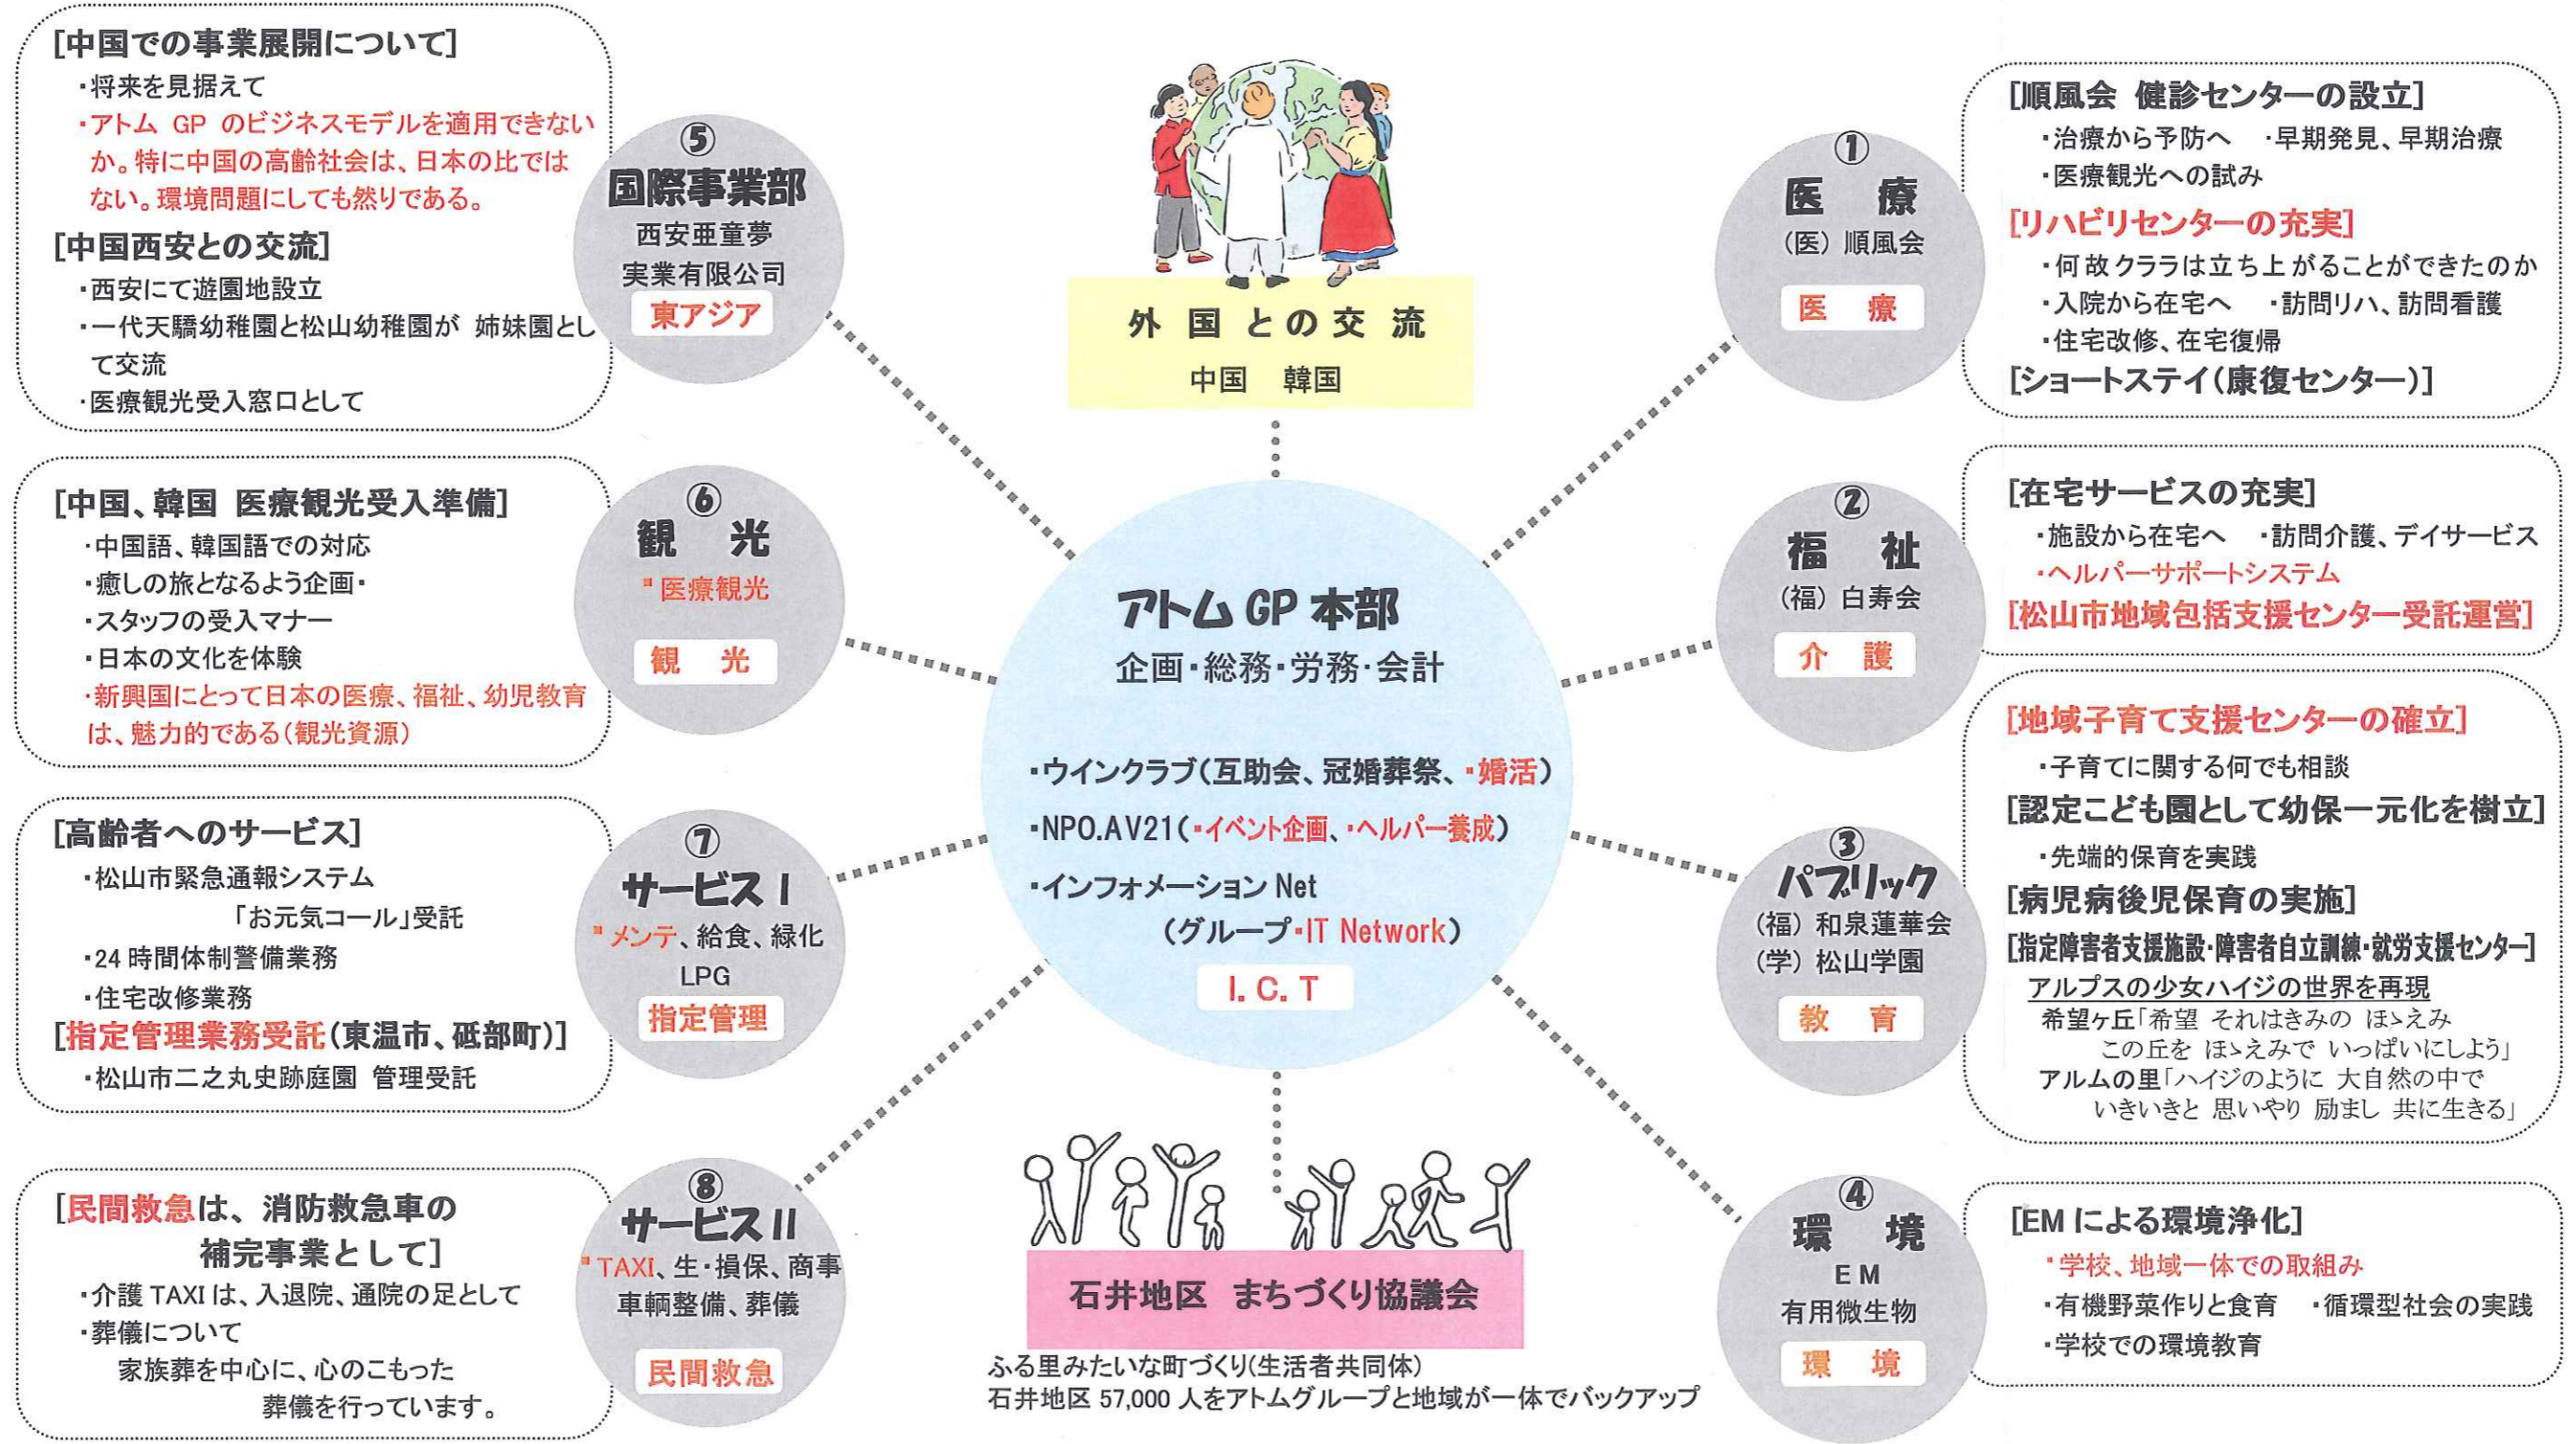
[中国での事業展開について]
・将来を見据えて
・アトム GP のビジネスモデルを適用できないか。特に中国の高齢社会は、日本の比ではない。環境問題にしても然りである。
[中国西安との交流]
・西安にて遊園地設立
・一代天驕幼稚園と松山幼稚園が 姉妹園として交流
・医療観光受入窓口として

⑤
国際事業部
西安亜童夢
実業有限公司
東アジア

外国との交流
中国 韓国

①
医療
(医) 順風会
医療

[順風会 健診センターの設立]
・治療から予防へ ・早期発見、早期治療
・医療観光への試み
[リハビリセンターの充実]
・何故クララは立ち上がることができたのか
・入院から在宅へ ・訪問リハ、訪問看護
・住宅改修、在宅復帰
[ショートステイ(康復センター)]

[中国、韓国 医療観光受入準備]
・中国語、韓国語での対応
・癒しの旅となるよう企画・
・スタッフの受入マナー
・日本の文化を体験
・新興国にとって日本の医療、福祉、幼児教育は、魅力的である(観光資源)

⑥
観光
・医療観光
観光

アトム GP 本部
企画・総務・労務・会計
・ウインクラブ(互助会、冠婚葬祭、・婚活)
・NPO.AV21(・イベント企画、・ヘルパー養成)
・インフォメーション Net
(グループ・IT Network)
I. C. T

②
福祉
(福) 白寿会
介護

[在宅サービスの充実]
・施設から在宅へ ・訪問介護、デイサービス
・ヘルパーサポートシステム
[松山市地域包括支援センター受託運営]

[高齢者へのサービス]
・松山市緊急通報システム
「お元気コール」受託
・24 時間体制警備業務
・住宅改修業務
[指定管理業務受託(東温市、砥部町)]
・松山市二之丸史跡庭園 管理受託

⑦
サービス I
・メンテ、給食、緑化
LPG
指定管理

[地域子育て支援センターの確立]
・子育てに関する何でも相談
[認定こども園として幼保一元化を樹立]
・先端的保育を実践
[病児病後児保育の実施]
[指定障害者支援施設・障害者自立訓練・就労支援センター]
アルプスの少女ハイジの世界を再現
希望ヶ丘「希望 それはきみの ほゝえみ
この丘を ほゝえみで いっぱいにしよう」
アルムの里「ハイジのように 大自然の中で
いきいきと 思いやり 励まし 共に生きる」

③
パブリック
(福) 和泉蓮華会
(学) 松山学園
教育

[民間救急は、消防救急車の補完事業として]
・介護 TAXI は、入退院、通院の足として
・葬儀について
家族葬を中心に、心のこもった葬儀を行っています。

⑧
サービス II
・TAXI、生・損保、商事
車輌整備、葬儀
民間救急

石井地区 まちづくり協議会
ふる里みたいな町づくり(生活者共同体)
石井地区 57,000 人をアトムグループと地域が一体でバックアップ

④
環境
EM
有用微生物
環境

[EM による環境浄化]
・学校、地域一体での取組み
・有機野菜作りと食育 ・循環型社会の実践
・学校での環境教育